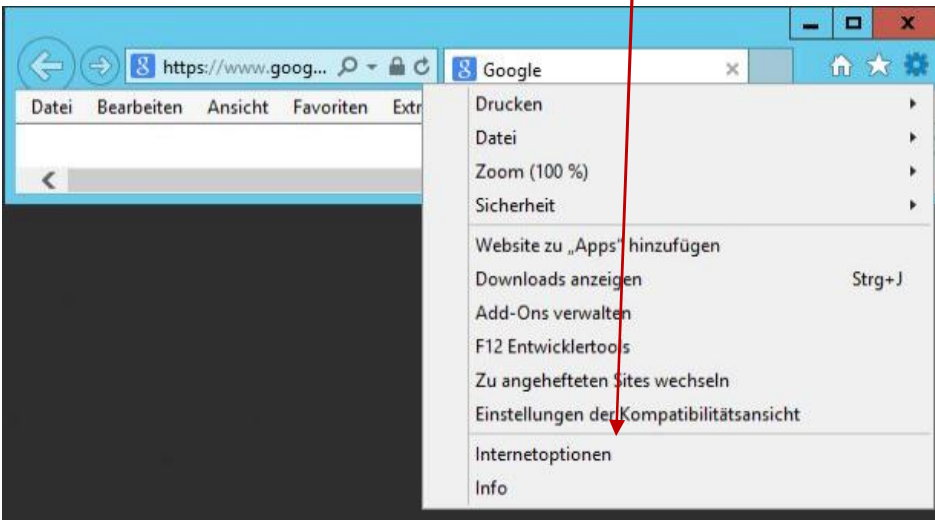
https://www.goog...

Google

Datei Bearbeiten Ansicht Favoriten Extr

Drucken
Datei
Zoom (100 %)
Sicherheit
Website zu „Apps" hinzufügen
Downloads anzeigen Strg+J
Add-Ons verwalten
F12 Entwicklertools
Zu angehefteten Sites wechseln
Einstellungen der Kompatibilitätsansicht
Internetoptionen
Info